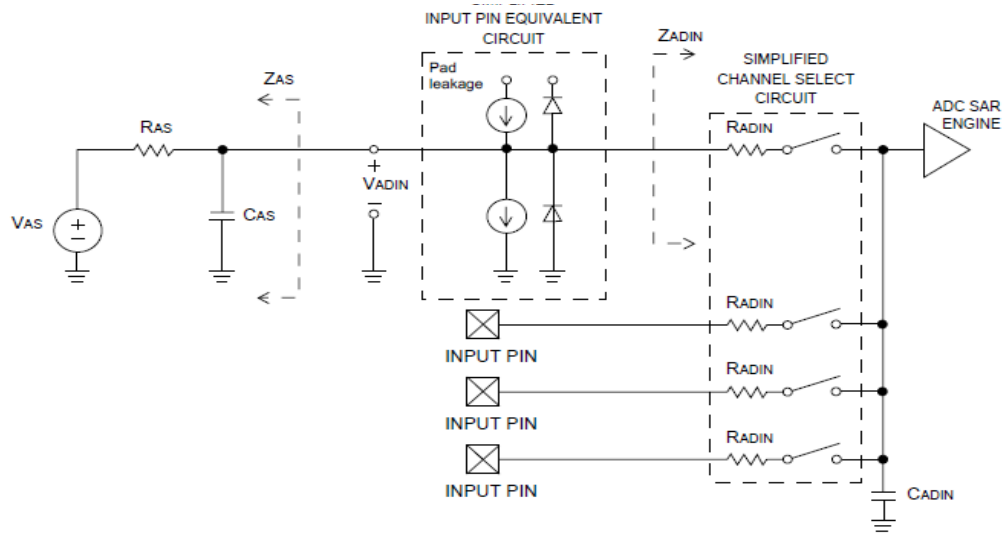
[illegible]
INPUT PIN EQUIVALENT CIRCUIT

ZADIN

SIMPLIFIED CHANNEL SELECT CIRCUIT

ADC SAR ENGINE

ZAS

Pad leakage

RAS

RADIN

+
VADIN
−

VAS

CAS

+
−

RADIN

INPUT PIN

RADIN

INPUT PIN

RADIN

INPUT PIN

CADIN